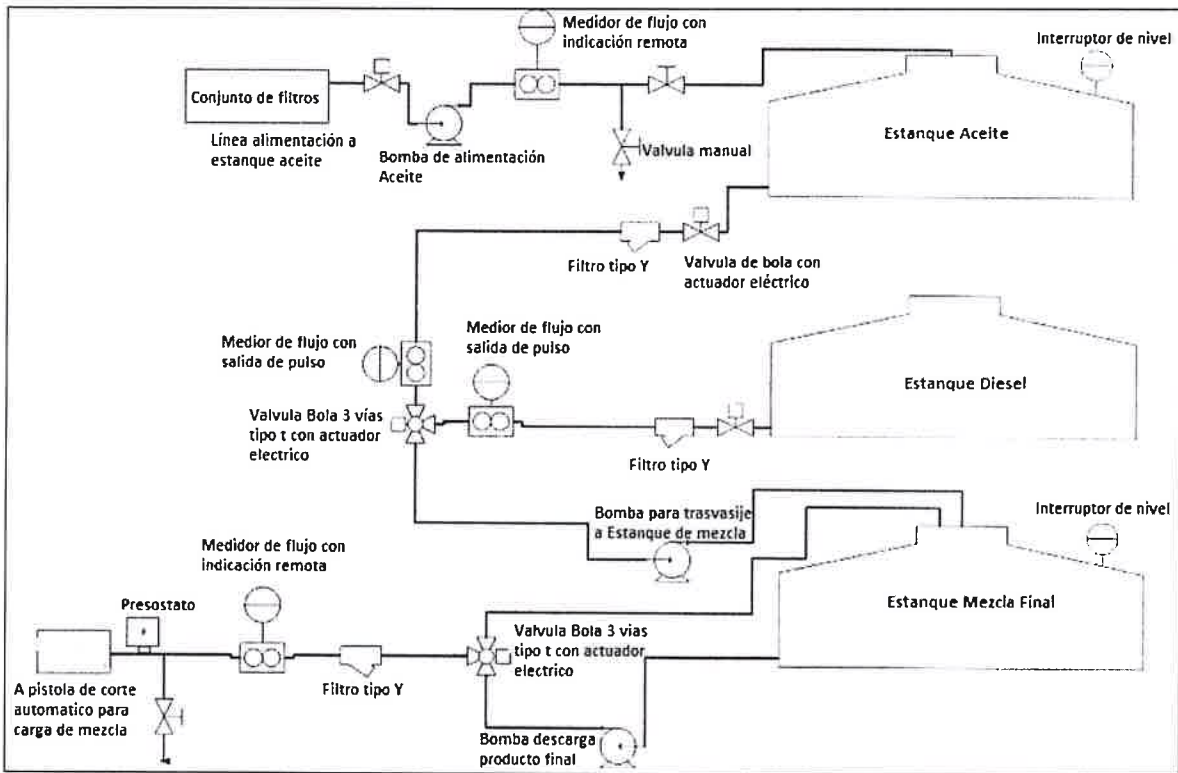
Medidor de flujo con indicación remota

Interruptor de nivel

Conjunto de filtros

Línea alimentación a estanque aceite

Bomba de alimentación Aceite

Valvula manual

Estanque Aceite

Filtro tipo Y

Valvula de bola con actuador eléctrico

Medior de flujo con salida de pulso

Medior de flujo con salida de pulso

Estanque Diesel

Valvula Bola 3 vías tipo t con actuador electrico

Filtro tipo Y

Bomba para trasvasije a Estanque de mezcla

Interruptor de nivel

Medidor de flujo con indicación remota

Presostato

Estanque Mezcla Final

Valvula Bola 3 vias tipo t con actuador electrico

A pistola de corte automatico para carga de mezcla

Filtro tipo Y

Bomba descarga producto final